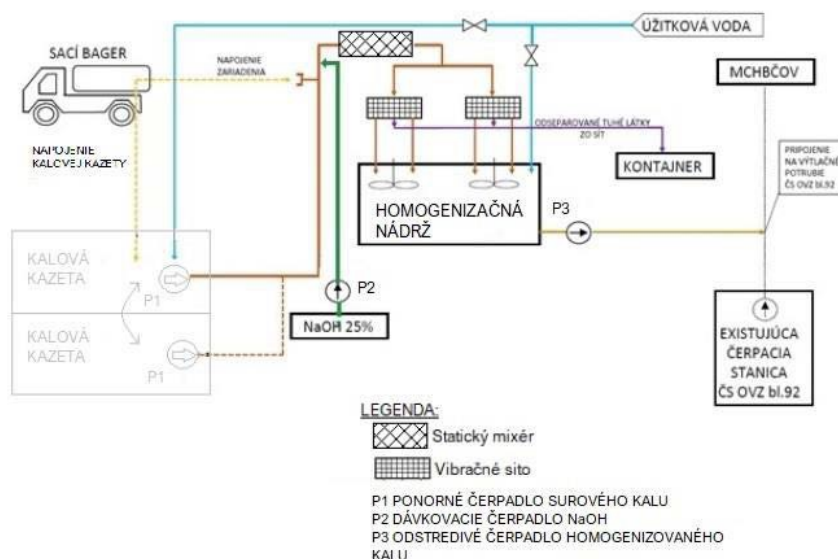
ÚŽITKOVÁ VODA

SACÍ BAGER

NAPOJENIE ZARIADENIA

NAPOJENIE KALOVEJ KAZETY

MCHBČOV

ODSEPAROVANÉ TUHÉ LÁTKY ZO SÍT

KONTAJNER

PRIPOJENIE NA VÝTLAČNÉ POTRUBIE ČS OVZ bl.92

HOMOGENIZAČNÁ NÁDRŽ

P3

KALOVÁ KAZETA

P1

KALOVÁ KAZETA

P1

P2

NaOH 25%

EXISTUJÚCA ČERPACIA STANICA ČS OVZ bl.92

LEGENDA:

Statický mixér

Vibračné sito

P1 PONORNÉ ČERPADLO SUROVÉHO KALU
P2 DÁVKOVACIE ČERPADLO NaOH
P3 ODSTREDIVÉ ČERPADLO HOMOGENIZOVANÉHO KALU